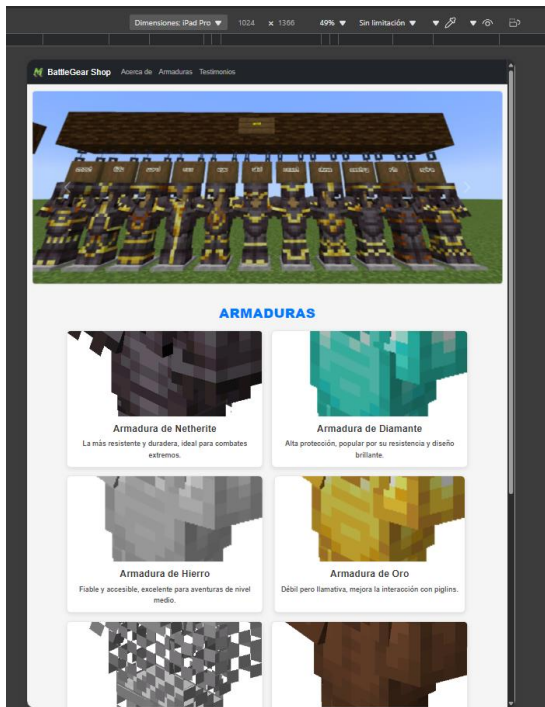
Dimensiones: iPad Pro ▼ 1024 × 1366 49% ▼ Sin limitación ▼

BattleGear Shop Acerca de Armaduras Testimonios

ARMADURAS

Armadura de Netherite
La más resistente y duradera, ideal para combates extremos.

Armadura de Diamante
Alta protección, popular por su resistencia y diseño brillante.

Armadura de Hierro
Fiable y accesible, excelente para aventuras de nivel medio.

Armadura de Oro
Débil pero llamativa, mejora la interacción con piglins.